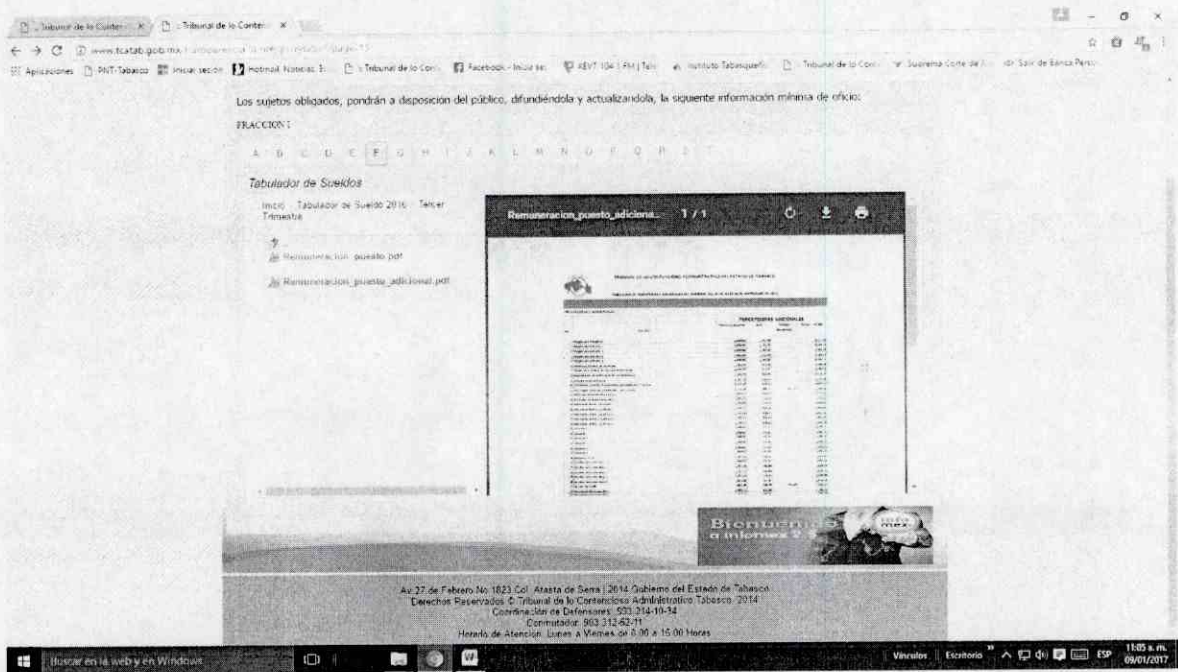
:: Tribunal de lo Contenc... × :: Tribunal de lo Contenc... ×

www.tcatab.gob.mx/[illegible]

Aplicaciones PNT-Tabasco Iniciar sesión hotmail Noticias :: Tribunal de lo Cont Facebook - Iniciar ses XEVT 104.1 FM | Tele Instituto Tabasqueño :: Tribunal de lo Cont Suprema Corte de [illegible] Salir de Banca Perso

Los sujetos obligados, pondrán a disposición del público, difundiéndola y actualizándola, la siguiente información mínima de oficio:

FRACCION I

A B C D E F G H I J K L M N O P Q R S T

Tabulador de Sueldos

Inicio · Tabulador de Sueldo 2016 · Tercer Trimestre

Remuneracion_puesto.pdf

Remuneracion_puesto_adicional.pdf

Remuneracion_puesto_adiciona... 1 / 1

PERCEPCIONES ADICIONALES

Bienvenidos a infomex

Av. 27 de Febrero No.1823 Col. Atasta de Serra | 2014 Gobierno del Estado de Tabasco
Derechos Reservados © Tribunal de lo Contencioso Administrativo Tabasco. 2014
Coordinación de Defensores: 993-314-10-14
Conmutador: 993-312-62-11
Horario de Atención: Lunes a Viernes de 8:00 a 15:00 Horas

Buscar en la web y en Windows

Vínculos Escritorio ESP 11:05 a.m. 09/01/2017